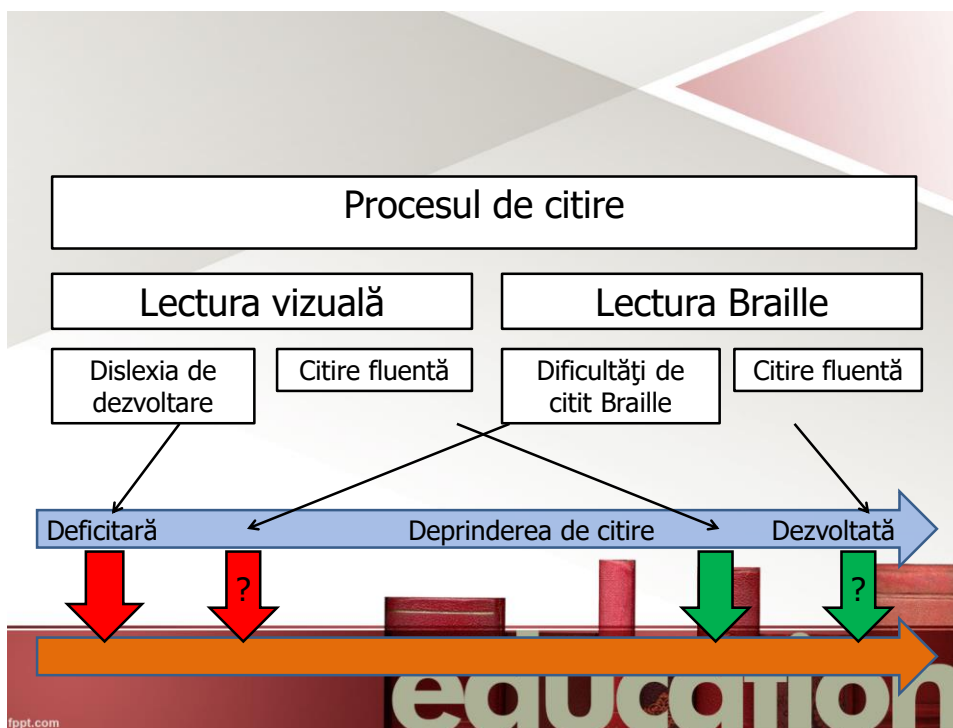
Procesul de citire

Lectura vizuală

Lectura Braille

Dislexia de dezvoltare

Citire fluentă

Dificultăţi de citit Braille

Citire fluentă

Deficitară

Deprinderea de citire

Dezvoltată

?

?

education

fppt.com